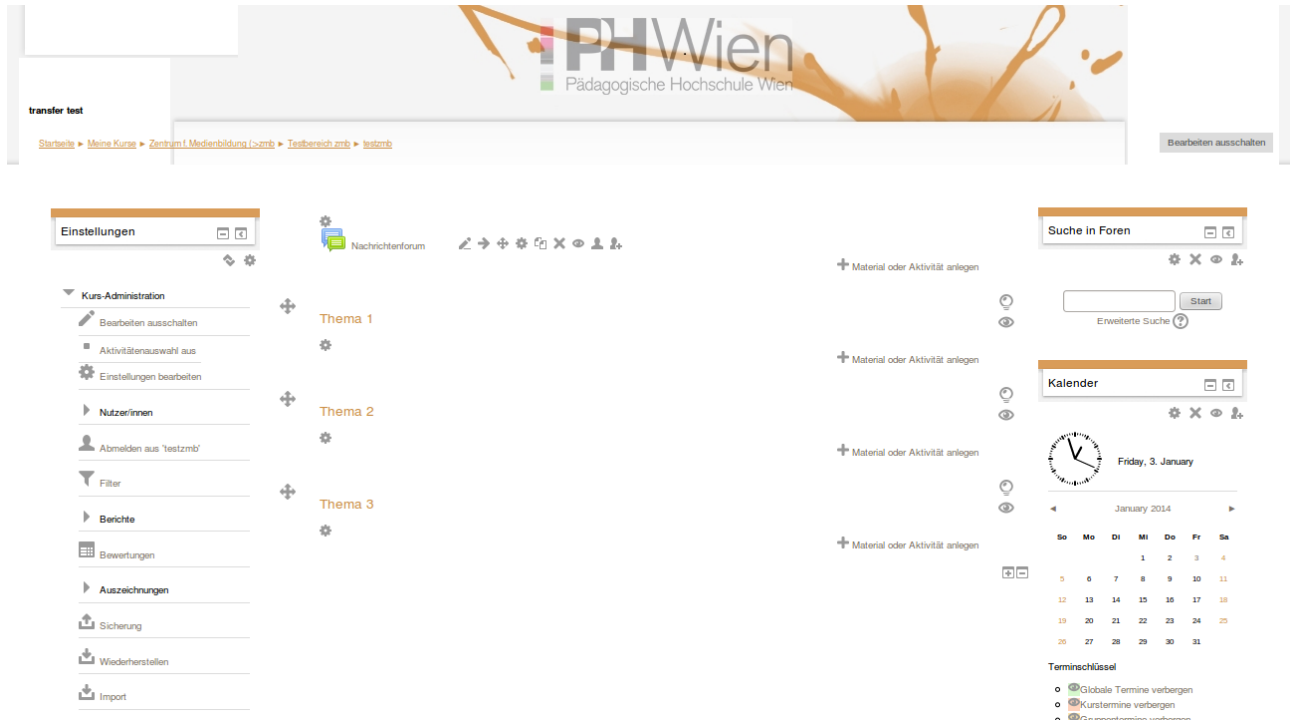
PHWien
Pädagogische Hochschule Wien

transfer test

Startseite ► Meine Kurse ► Zentrum f. Medienbildung (->zmb ► Testbereich zmb ► testzmb

Bearbeiten ausschalten

Einstellungen

Kurs-Administration
Bearbeiten ausschalten
Aktivitätenauswahl aus
Einstellungen bearbeiten
Nutzer/innen
Abmelden aus 'testzmb'
Filter
Berichte
Bewertungen
Auszeichnungen
Sicherung
Wiederherstellen
Import

Nachrichtenforum

Material oder Aktivität anlegen

Thema 1

Material oder Aktivität anlegen

Thema 2

Material oder Aktivität anlegen

Thema 3

Material oder Aktivität anlegen

Suche in Foren

Start
Erweiterte Suche

Kalender

Friday, 3. January

◄ January 2014 ►

| So | Mo | Di | Mi | Do | Fr | Sa |
|---|---|---|---|---|---|---|
| | | | 1 | 2 | 3 | 4 |
| 5 | 6 | 7 | 8 | 9 | 10 | 11 |
| 12 | 13 | 14 | 15 | 16 | 17 | 18 |
| 19 | 20 | 21 | 22 | 23 | 24 | 25 |
| 26 | 27 | 28 | 29 | 30 | 31 | |

Terminschlüssel
Globale Termine verbergen
Kurstermine verbergen
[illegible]